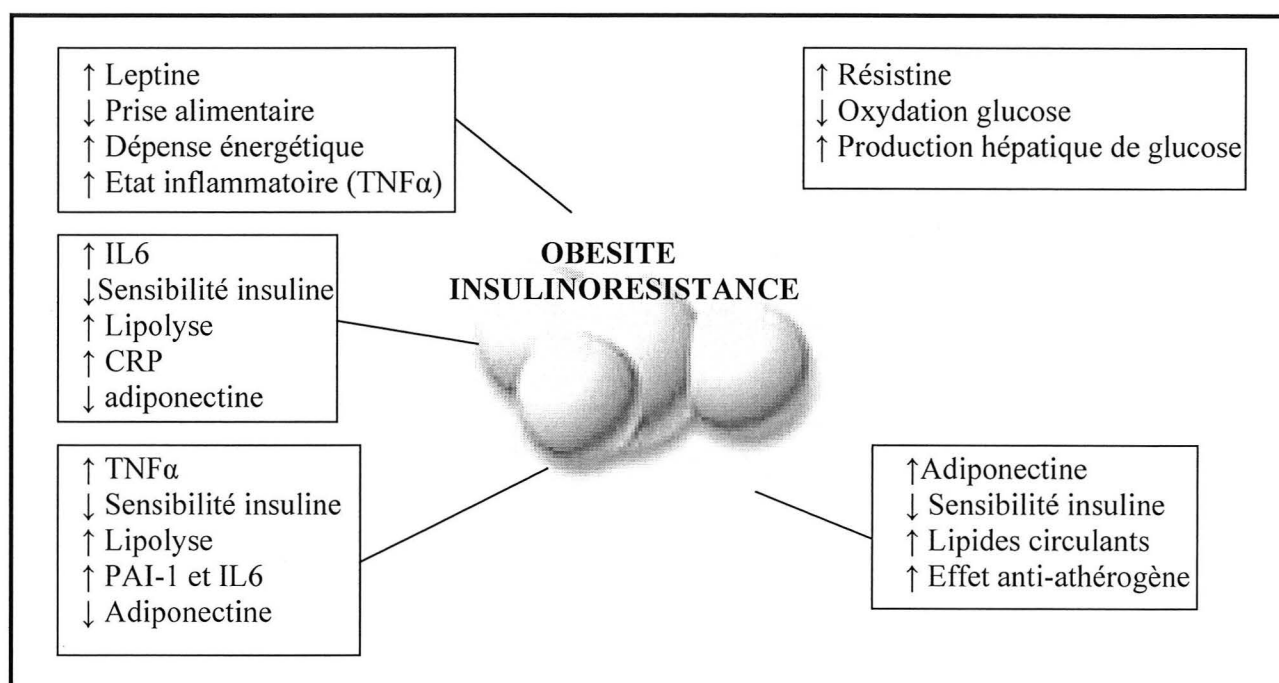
↑ Leptine
↓ Prise alimentaire
↑ Dépense énergétique
↑ Etat inflammatoire (TNFα)

↑ Résistine
↓ Oxydation glucose
↑ Production hépatique de glucose

OBESITE
INSULINORESISTANCE

↑ IL6
↓Sensibilité insuline
↑ Lipolyse
↑ CRP
↓ adiponectine

↑ TNFα
↓ Sensibilité insuline
↑ Lipolyse
↑ PAI-1 et IL6
↓ Adiponectine

↑Adiponectine
↓ Sensibilité insuline
↑ Lipides circulants
↑ Effet anti-athérogène